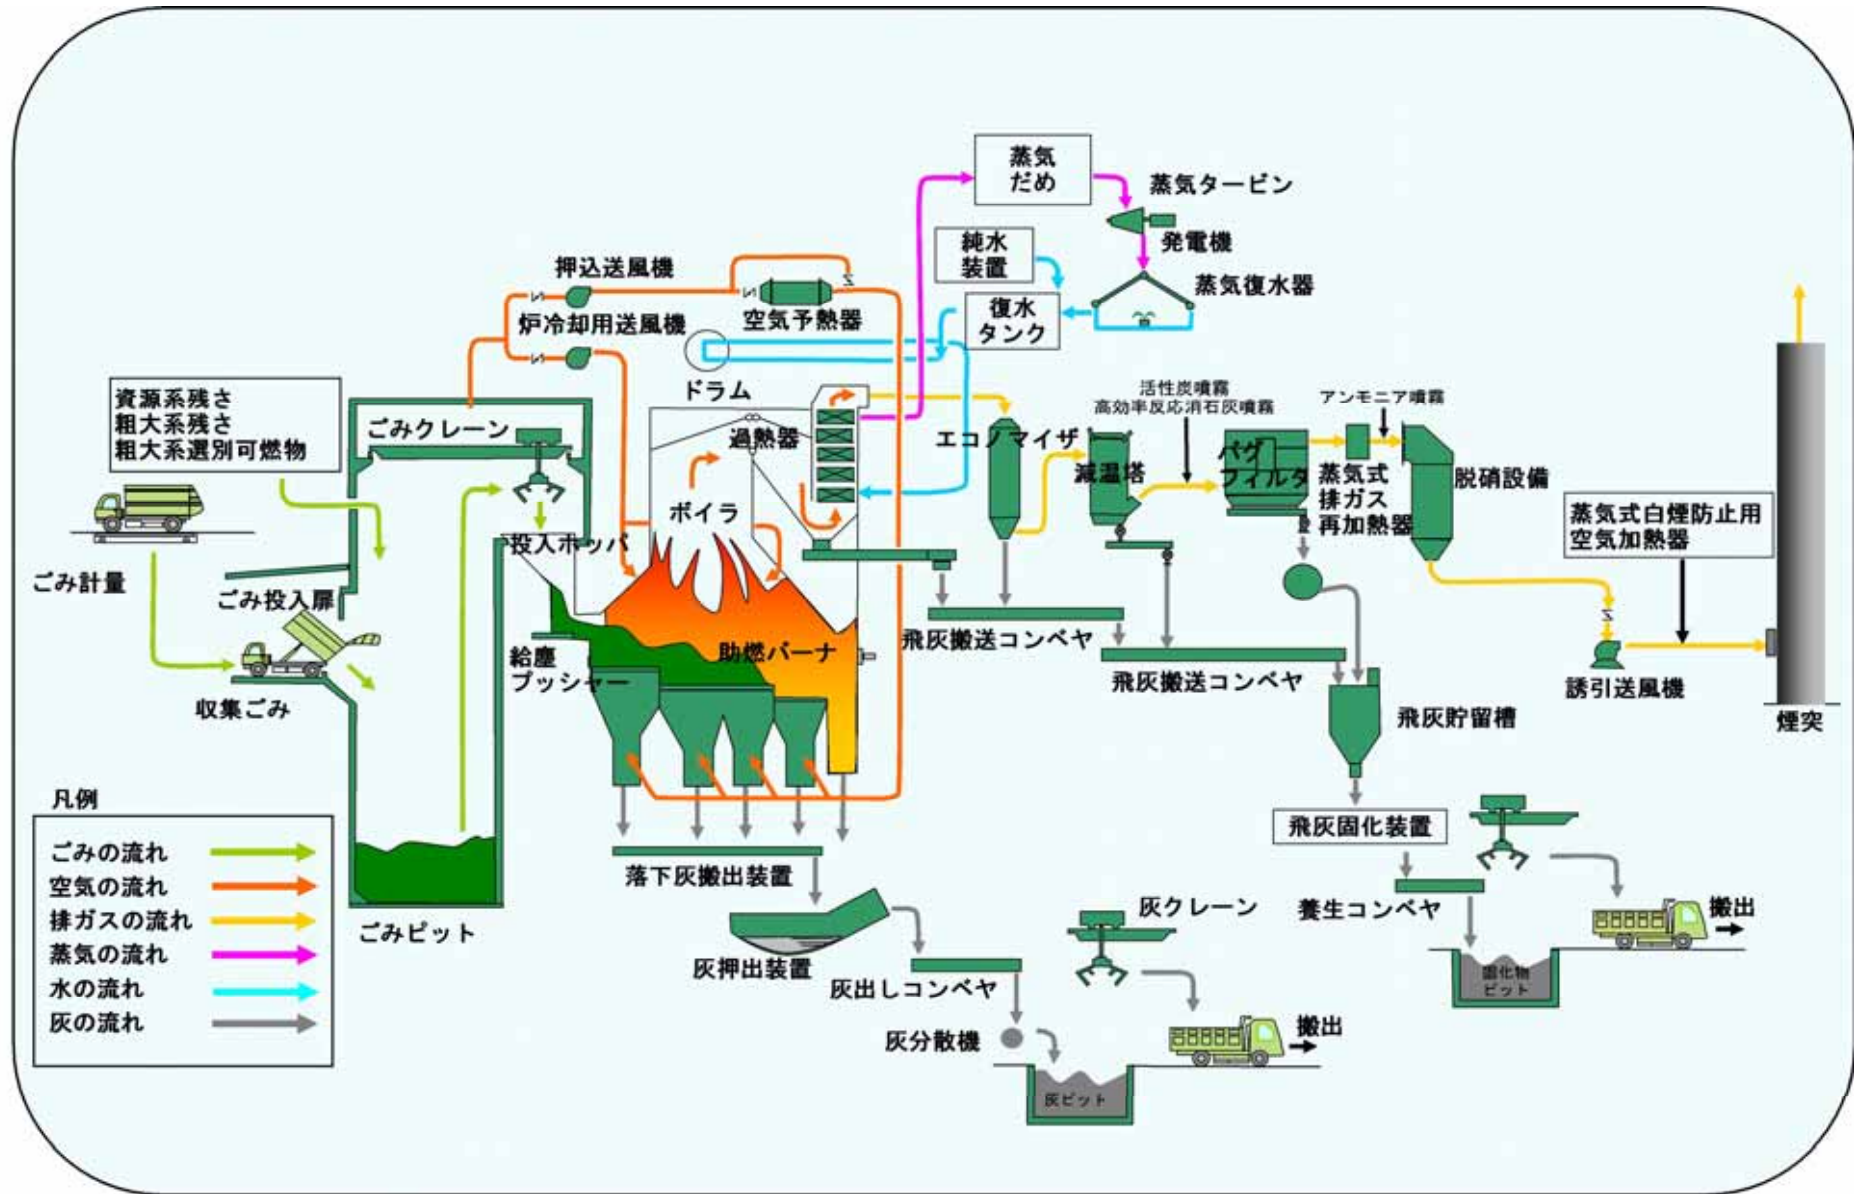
蒸気だめ

蒸気タービン

発電機

純水装置

蒸気復水器

復水タンク

押込送風機

空気予熱器

炉冷却用送風機

ドラム

資源系残さ
粗大系残さ
粗大系選別可燃物

ごみクレーン

過熱器

エコノマイザ

活性炭噴霧
高効率反応消石灰噴霧

アンモニア噴霧

減温塔

バグフィルタ

蒸気式排ガス再加熱器

脱硝設備

蒸気式白煙防止用空気加熱器

ボイラ

投入ホッパ

ごみ計量

ごみ投入扉

給塵プッシャー

助燃バーナ

飛灰搬送コンベヤ

飛灰搬送コンベヤ

誘引送風機

収集ごみ

飛灰貯留槽

煙突

凡例
ごみの流れ
空気の流れ
排ガスの流れ
蒸気の流れ
水の流れ
灰の流れ

飛灰固化装置

落下灰搬出装置

ごみピット

灰クレーン

養生コンベヤ

搬出

固化物ピット

灰押出装置

灰出しコンベヤ

灰分散機

搬出

灰ピット